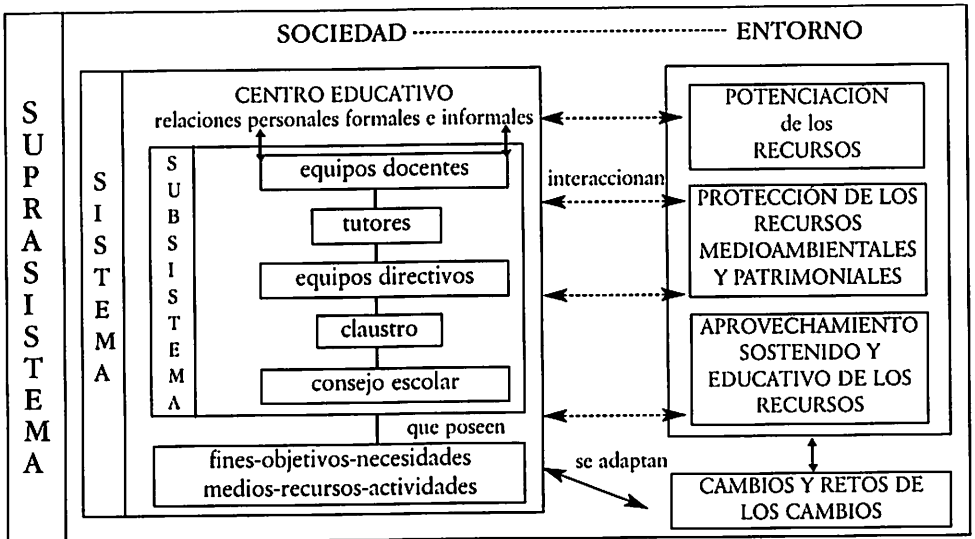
SUPRASISTEMA

SOCIEDAD ---------------------------- ENTORNO

SISTEMA

CENTRO EDUCATIVO
relaciones personales formales e informales

SUBSISTEMA

equipos docentes

tutores

equipos directivos

claustro

consejo escolar

que poseen

fines-objetivos-necesidades
medios-recursos-actividades

interaccionan

POTENCIACIÓN de los RECURSOS

PROTECCIÓN DE LOS RECURSOS MEDIOAMBIENTALES Y PATRIMONIALES

APROVECHAMIENTO SOSTENIDO Y EDUCATIVO DE LOS RECURSOS

se adaptan

CAMBIOS Y RETOS DE LOS CAMBIOS